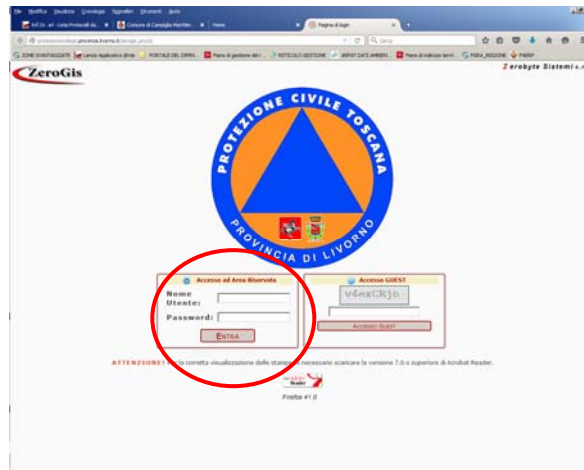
File Modifica Visualizza Cronologia Segnalibri Strumenti Aiuto

Inf.Dr. n° - Lista Protocolli da... ×
Comune di Campiglia Marittim... ×
Home ×
Pagina di login ×

protezionecivile.provincia.livorno.it/zerogis_procivil

Cerca

ZONE SVANTAGGIATE
Lancio Applicativo jBrisk
PORTALE DEL DIPPA
Piano di gestione dei r...
RETICOLO GESTIONE
IMPAT DATI AMBITI
Piano di indirizzo terri...
FOGLI_REGIONE
PARRP

ZeroGis

Zerobyte Sistemi s.r.l.

PROTEZIONE CIVILE TOSCANA

PROVINCIA DI LIVORNO

Accesso ad Area Riservata

Nome Utente:

Password:

ENTRA

Accesso GUEST

v4esCRjo

ACCEDI GUEST

ATTENZIONE! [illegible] la corretta visualizzazione delle stampe è necessario scaricare la versione 7.0 o superiore di Acrobat Reader.

Acrobat Reader

Firefox 41.0